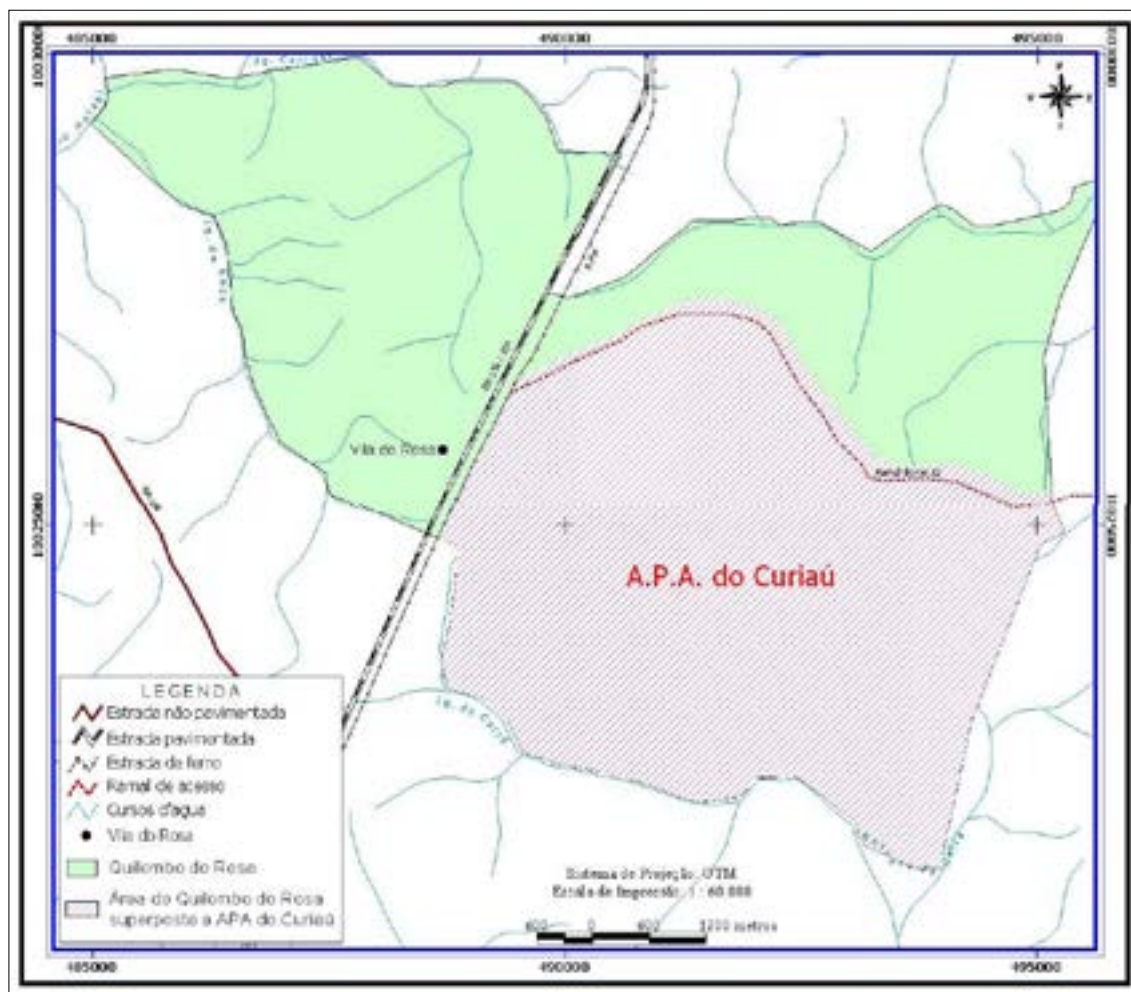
485000
490000
495000
10030000
10030000
10025000
10025000
485000
490000
495000

Vila do Rosa

A.P.A. do Curiaú

LEGENDA
Estrada não pavimentada
Estrada pavimentada
Estrada de ferro
Ramal de acesso
Cursos d'agua
Vila do Rosa
Quilombo do Rosa
Área do Quilombo do Rosa superposta a APA do Curiaú

Sistema de Projeção: UTM
Escala de Impressão: 1 : 60 000

600 0 600 1200 metros